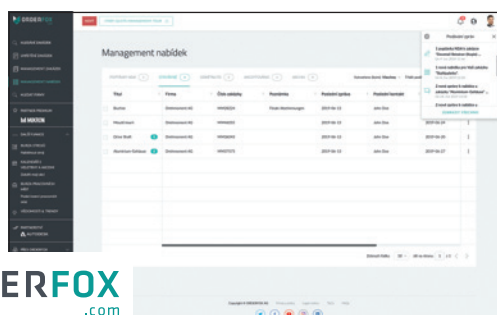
Management nabídek

| Titul | Firma | Číslo nabídky | Poznámka | Poslední zpráva | Poslední kontakt |
|---|---|---|---|---|---|
| Bushes | Dietmanová AG | | | 2019-06-14 | John Doe |
| Headmount | Dietmanová AG | | | 2019-06-14 | John Doe |
| Shine Stall | Dietmanová AG | | | 2019-06-14 | John Doe |
| Aluminium Sullatus | Dietmanová AG | | | 2019-06-14 | John Doe |

Poslední zprávy

ERFOX
.com